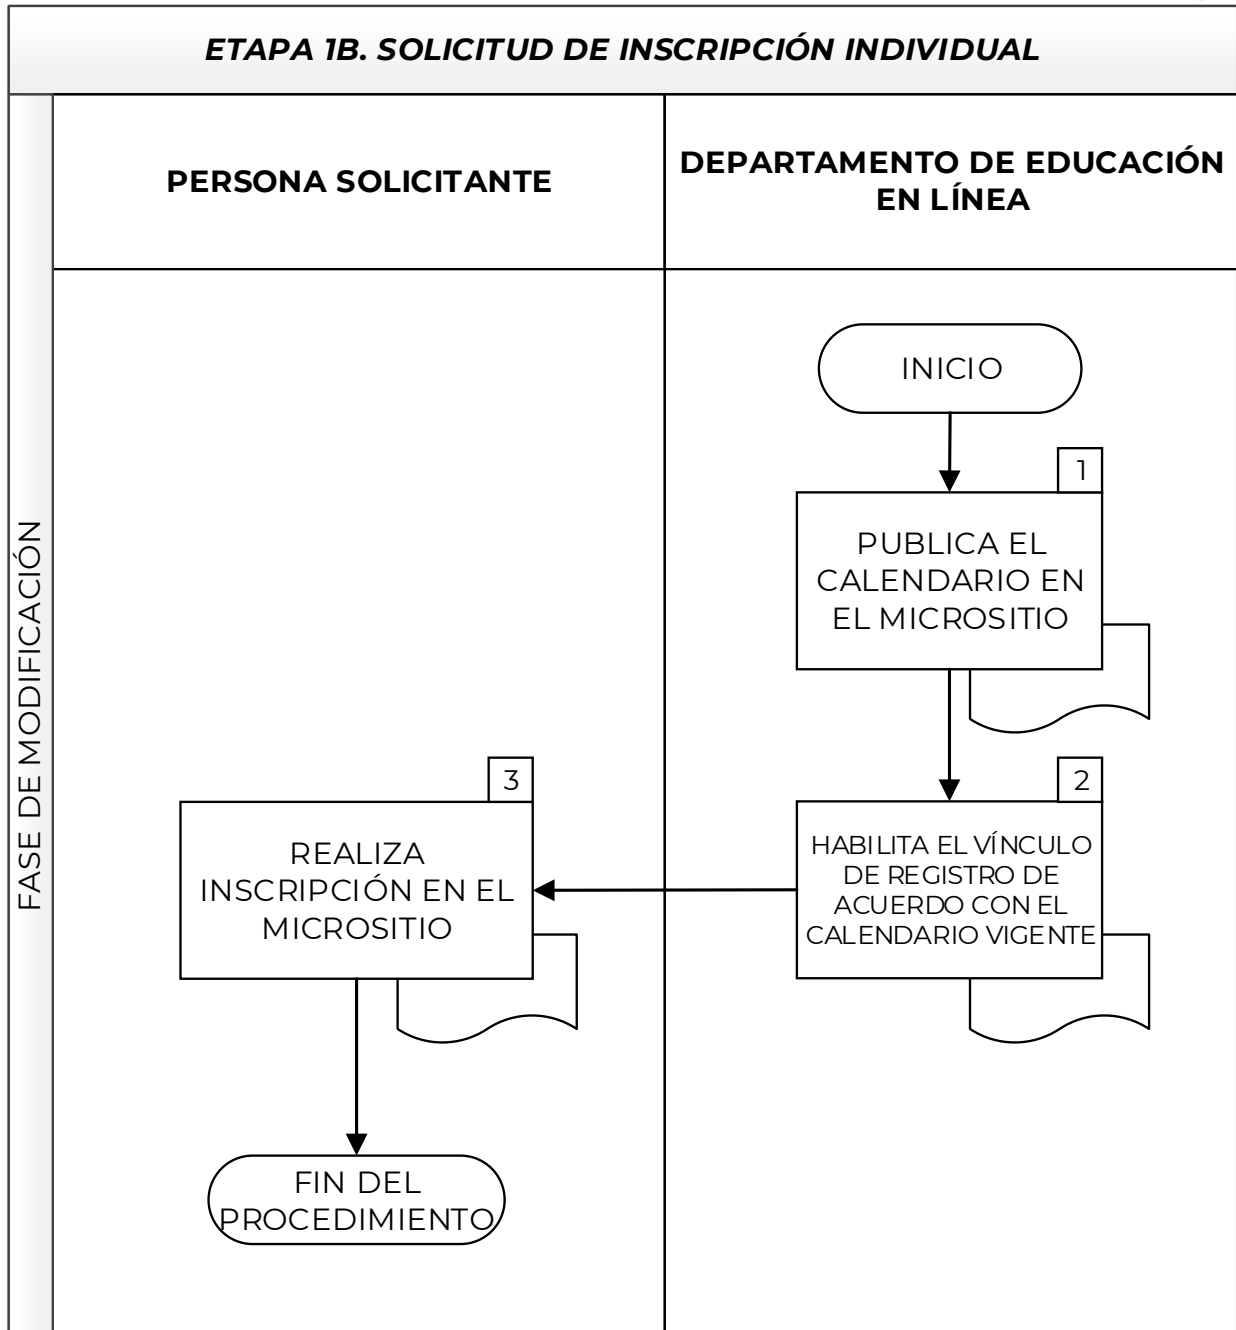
ETAPA 1B. SOLICITUD DE INSCRIPCIÓN INDIVIDUAL

FASE DE MODIFICACIÓN

PERSONA SOLICITANTE

DEPARTAMENTO DE EDUCACIÓN EN LÍNEA

INICIO

1

PUBLICA EL CALENDARIO EN EL MICROSITIO

2

HABILITA EL VÍNCULO DE REGISTRO DE ACUERDO CON EL CALENDARIO VIGENTE

3

REALIZA INSCRIPCIÓN EN EL MICROSITIO

FIN DEL PROCEDIMIENTO